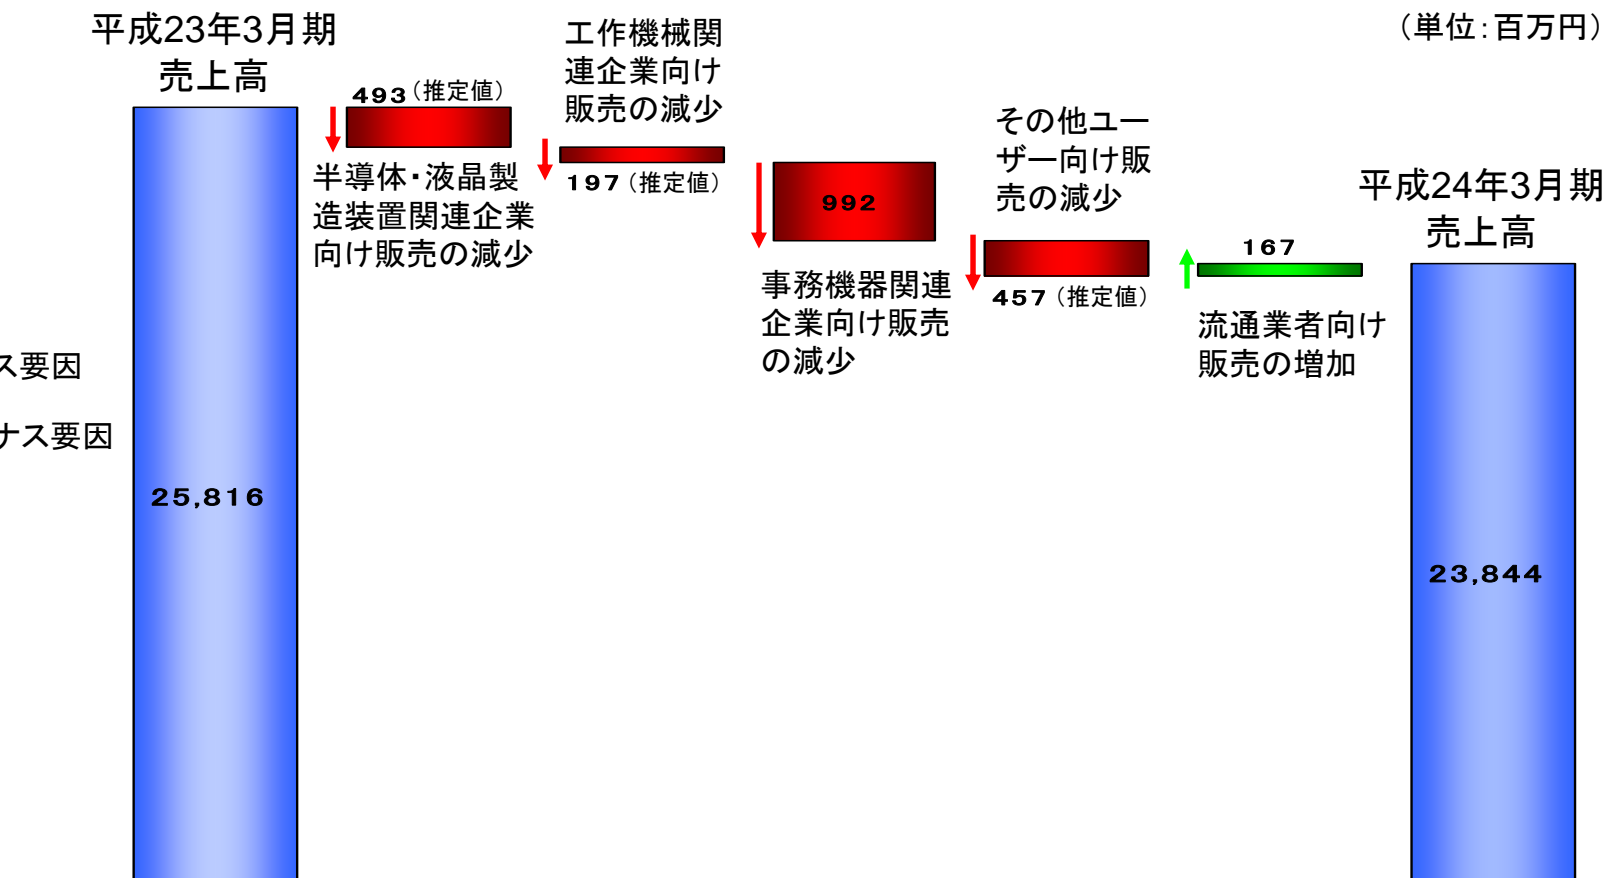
(単位:百万円)

平成23年3月期 売上高

25,816

ス要因

ナス要因

493 (推定値)

半導体・液晶製造装置関連企業向け販売の減少

工作機械関連企業向け販売の減少

197 (推定値)

992

事務機器関連企業向け販売の減少

その他ユーザー向け販売の減少

457 (推定値)

167

流通業者向け販売の増加

平成24年3月期 売上高

23,844